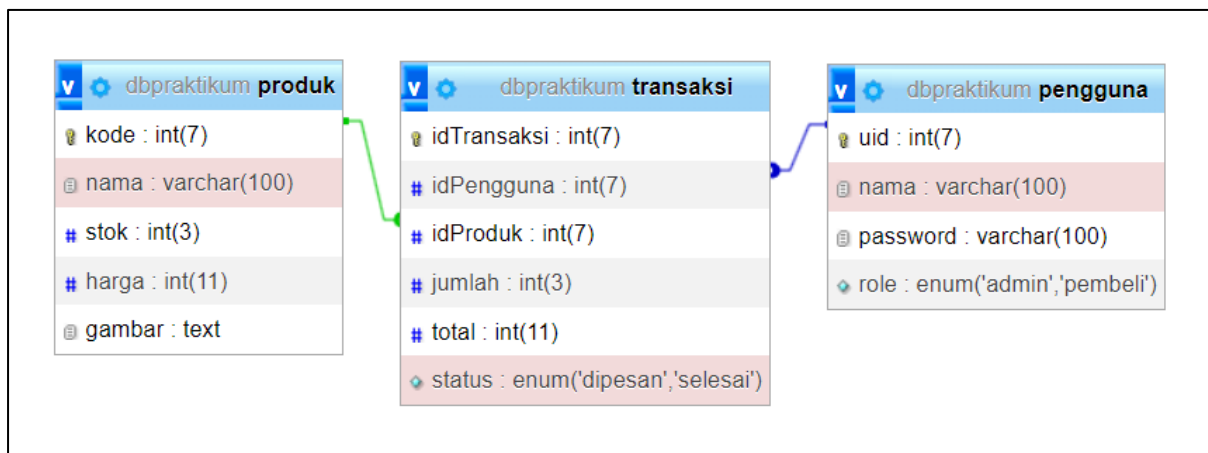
v dbpraktikum produk
kode : int(7)
nama : varchar(100)
# stok : int(3)
# harga : int(11)
gambar : text

v dbpraktikum transaksi
idTransaksi : int(7)
# idPengguna : int(7)
# idProduk : int(7)
# jumlah : int(3)
# total : int(11)
status : enum('dipesan','selesai')

v dbpraktikum pengguna
uid : int(7)
nama : varchar(100)
password : varchar(100)
role : enum('admin','pembeli')